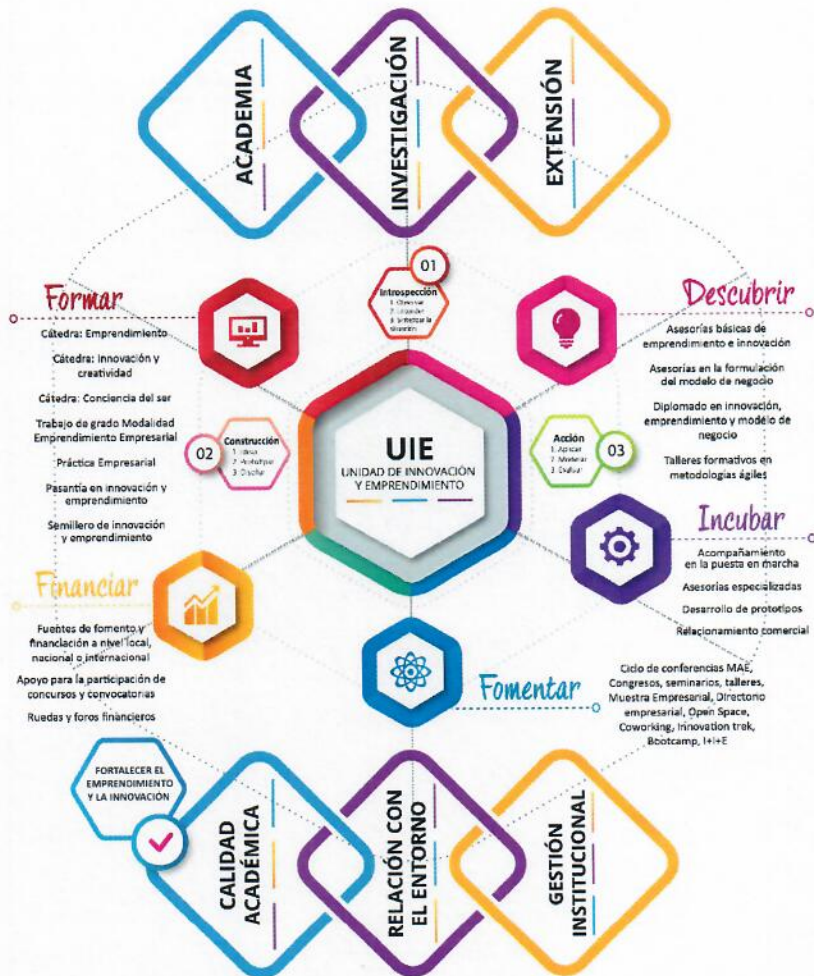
ACADEMIA

INVESTIGACIÓN

EXTENSIÓN

01
Introspección
1. Observar
2. Entender
3. Sintetizar la situación

Formar
Cátedra: Emprendimiento
Cátedra: Innovación y creatividad
Cátedra: Conciencia del ser
Trabajo de grado Modalidad Emprendimiento Empresarial
Práctica Empresarial
Pasantía en innovación y emprendimiento
Semillero de innovación y emprendimiento

Descubrir
Asesorías básicas de emprendimiento e innovación
Asesorías en la formulación del modelo de negocio
Diplomado en innovación, emprendimiento y modelo de negocio
Talleres formativos en metodologías ágiles

02
Construcción
1. Idear
2. Prototipar
3. Diseñar

UIE
UNIDAD DE INNOVACIÓN Y EMPRENDIMIENTO

Acción
1. Aplicar
2. Mejorar
3. Evaluar
03

Incubar
Acompañamiento en la puesta en marcha
Asesorías especializadas
Desarrollo de prototipos
Relacionamiento comercial

Financiar
Fuentes de fomento y financiación a nivel local, nacional o internacional
Apoyo para la participación de concursos y convocatorias
Ruedas y foros financieros

Fomentar
Ciclo de conferencias MAE, Congresos, seminarios, talleres, Muestra Empresarial, Directorio empresarial, Open Space, Coworking, Innovation trek, Bootcamp, I+I+E

FORTALECER EL EMPRENDIMIENTO Y LA INNOVACIÓN

CALIDAD ACADÉMICA

RELACIÓN CON EL ENTORNO

GESTIÓN INSTITUCIONAL